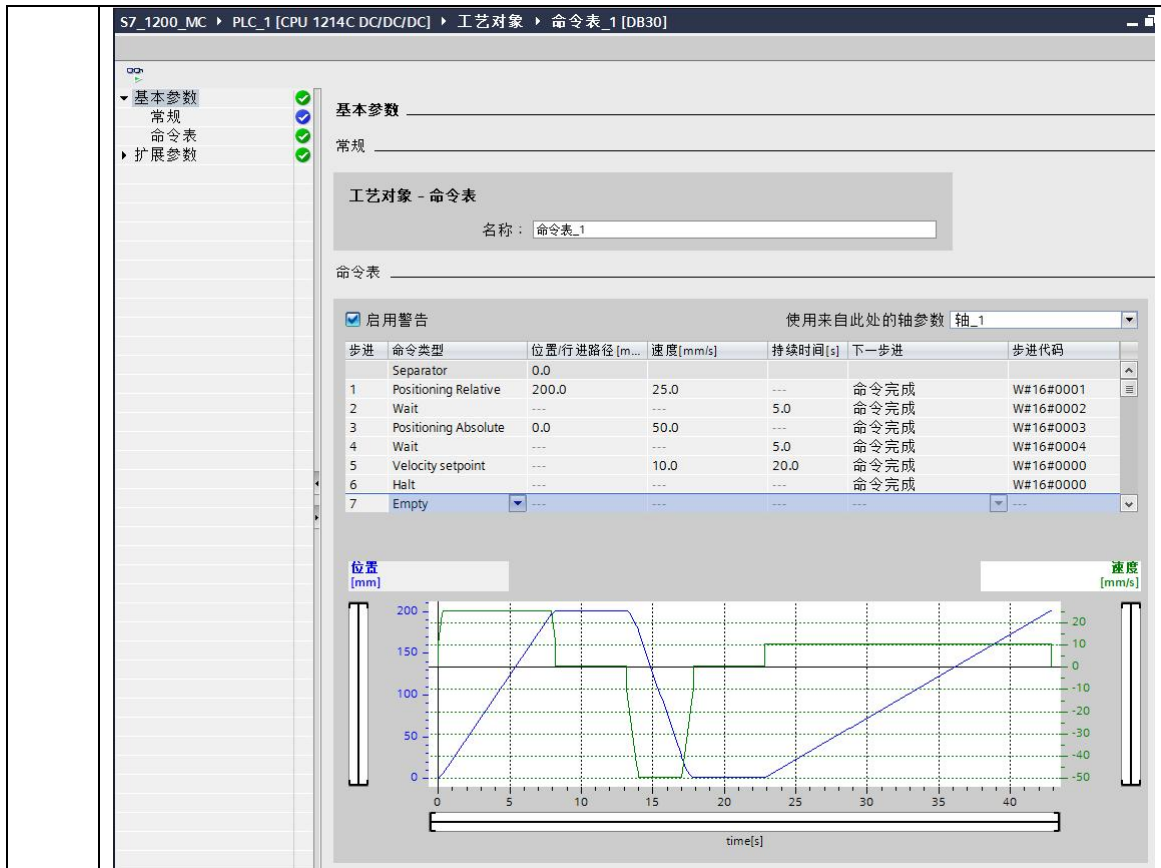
S7_1200_MC ▸ PLC_1 [CPU 1214C DC/DC/DC] ▸ 工艺对象 ▸ 命令表_1 [DB30]

▾ 基本参数
常规
命令表
▸ 扩展参数

基本参数

常规

工艺对象 - 命令表

名称： 命令表_1

命令表

启用警告

使用来自此处的轴参数 轴_1

| 步进 | 命令类型 | 位置/行进路径 [m... | 速度[mm/s] | 持续时间[s] | 下一步进 | 步进代码 |
|---|---|---|---|---|---|---|
| | Separator | 0.0 | | | | |
| 1 | Positioning Relative | 200.0 | 25.0 | --- | 命令完成 | W#16#0001 |
| 2 | Wait | --- | --- | 5.0 | 命令完成 | W#16#0002 |
| 3 | Positioning Absolute | 0.0 | 50.0 | --- | 命令完成 | W#16#0003 |
| 4 | Wait | --- | --- | 5.0 | 命令完成 | W#16#0004 |
| 5 | Velocity setpoint | --- | 10.0 | 20.0 | 命令完成 | W#16#0000 |
| 6 | Halt | --- | --- | --- | 命令完成 | W#16#0000 |
| 7 | Empty | --- | --- | --- | --- | --- |

位置
[mm]

速度
[mm/s]

200
150
100
50
0

20
10
0
-10
-20
-30
-40
-50

0 5 10 15 20 25 30 35 40

time[s]